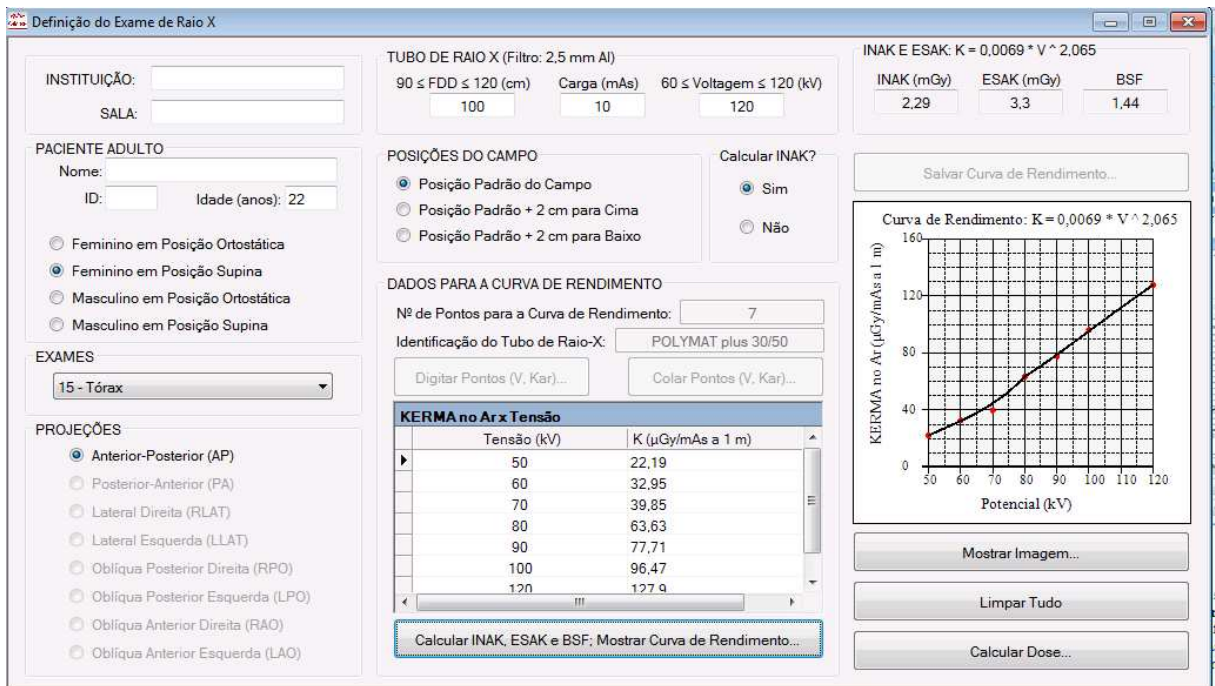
Definição do Exame de Raio X

INSTITUIÇÃO:
SALA:

PACIENTE ADULTO
Nome:
ID:
Idade (anos): 22

Feminino em Posição Ortostática
Feminino em Posição Supina
Masculino em Posição Ortostática
Masculino em Posição Supina

EXAMES
15 - Tórax

PROJEÇÕES
Anterior-Posterior (AP)
Posterior-Anterior (PA)
Lateral Direita (RLAT)
Lateral Esquerda (LLAT)
Oblíqua Posterior Direita (RPO)
Oblíqua Posterior Esquerda (LPO)
Oblíqua Anterior Direita (RAO)
Oblíqua Anterior Esquerda (LAO)

TUBO DE RAIO X (Filtro: 2,5 mm Al)
$90 \leq FDD \leq 120$ (cm)
100
Carga (mAs)
10
$60 \leq$ Voltagem $\leq 120$ (kV)
120

POSIÇÕES DO CAMPO
Posição Padrão do Campo
Posição Padrão + 2 cm para Cima
Posição Padrão + 2 cm para Baixo

Calcular INAK?
Sim
Não

DADOS PARA A CURVA DE RENDIMENTO
Nº de Pontos para a Curva de Rendimento: 7
Identificação do Tubo de Raio-X: POLYMAT plus 30/50
Digitar Pontos (V, Kar)...
Colar Pontos (V, Kar)...

KERMA no Ar x Tensão

| Tensão (kV) | K (µGy/mAs a 1 m) |
|---|---|
| 50 | 22,19 |
| 60 | 32,95 |
| 70 | 39,85 |
| 80 | 63,63 |
| 90 | 77,71 |
| 100 | 96,47 |
| 120 | 127,9 |

Calcular INAK, ESAK e BSF; Mostrar Curva de Rendimento...

INAK E ESAK: K = 0,0069 * V ^ 2,065
| INAK (mGy) | ESAK (mGy) | BSF |
|---|---|---|
| 2,29 | 3,3 | 1,44 |

Salvar Curva de Rendimento...

Curva de Rendimento: K = 0,0069 * V ^ 2,065
KERMA no Ar (µGy/mAs a 1 m)
160
120
80
40
0
50 60 70 80 90 100 110 120
Potencial (kV)

Mostrar Imagem...
Limpar Tudo
Calcular Dose...